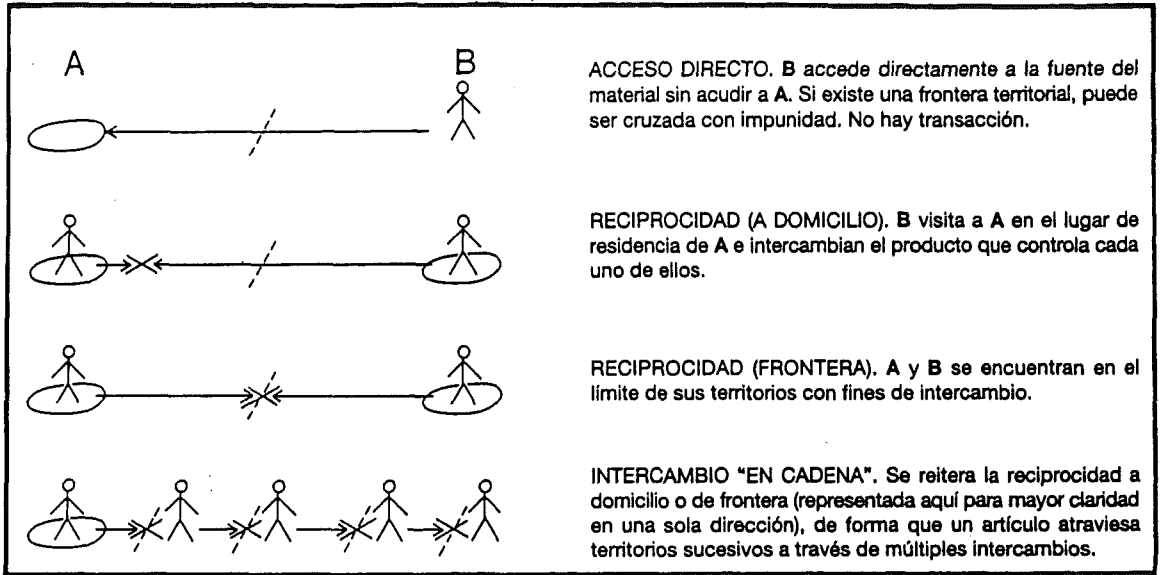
A

B

ACCESO DIRECTO. **B** accede directamente a la fuente del material sin acudir a **A**. Si existe una frontera territorial, puede ser cruzada con impunidad. No hay transacción.

RECIPROCIDAD (A DOMICILIO). **B** visita a **A** en el lugar de residencia de **A** e intercambian el producto que controla cada uno de ellos.

RECIPROCIDAD (FRONTERA). **A** y **B** se encuentran en el límite de sus territorios con fines de intercambio.

INTERCAMBIO "EN CADENA". Se reitera la reciprocidad a domicilio o de frontera (representada aquí para mayor claridad en una sola dirección), de forma que un artículo atraviesa territorios sucesivos a través de múltiples intercambios.